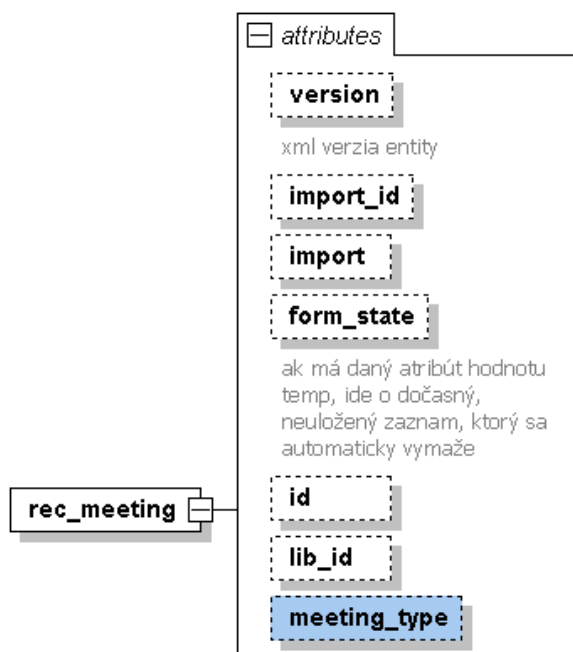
attributes

version

xml verzia entity

import_id

import

form_state

ak má daný atribút hodnotu temp, ide o dočasný, neuložený zaznam, ktorý sa automaticky vymaže

rec_meeting

id

lib_id

meeting_type